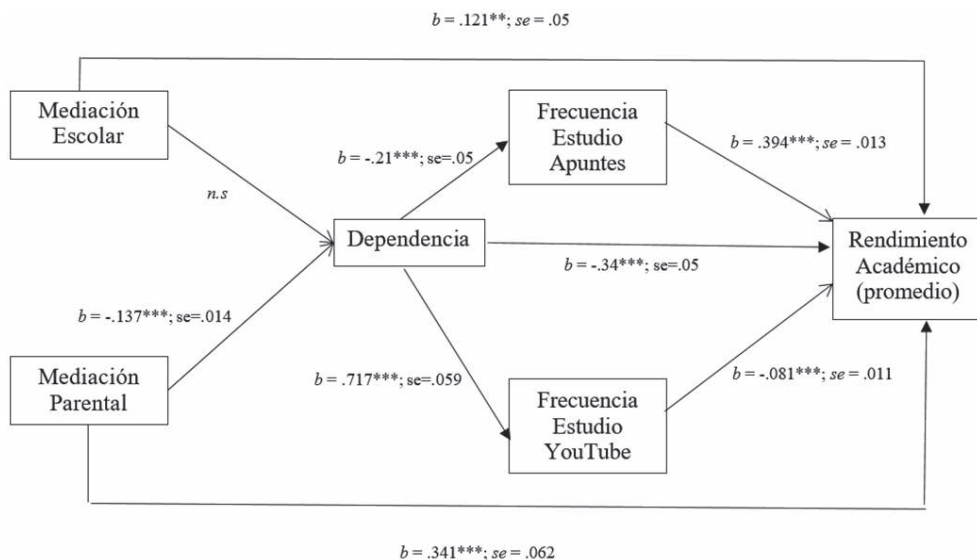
$b$ = .121**; $se$ = .05

Mediación Escolar

$n.s$

$b$ = -.21***; se=.05

Frecuencia Estudio Apuntes

$b$ = .394***; $se$ = .013

Dependencia

$b$ = -.34***; se=.05

Rendimiento Académico (promedio)

$b$ = -.137***; se=.014

Mediación Parental

$b$ = .717***; se=.059

Frecuencia Estudio YouTube

$b$ = -.081***; $se$ = .011

$b$ = .341***; $se$ = .062